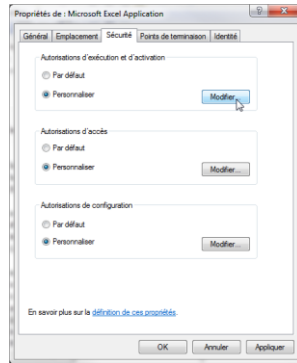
Propriétés de : Microsoft Excel Application

Général | Emplacement | Sécurité | Points de terminaison | Identité

Autorisations d'exécution et d'activation
Par défaut
Personnaliser
Modifier...

Autorisations d'accès
Par défaut
Personnaliser
Modifier...

Autorisations de configuration
Par défaut
Personnaliser
Modifier...

En savoir plus sur la définition de ces propriétés.

OK | Annuler | Appliquer